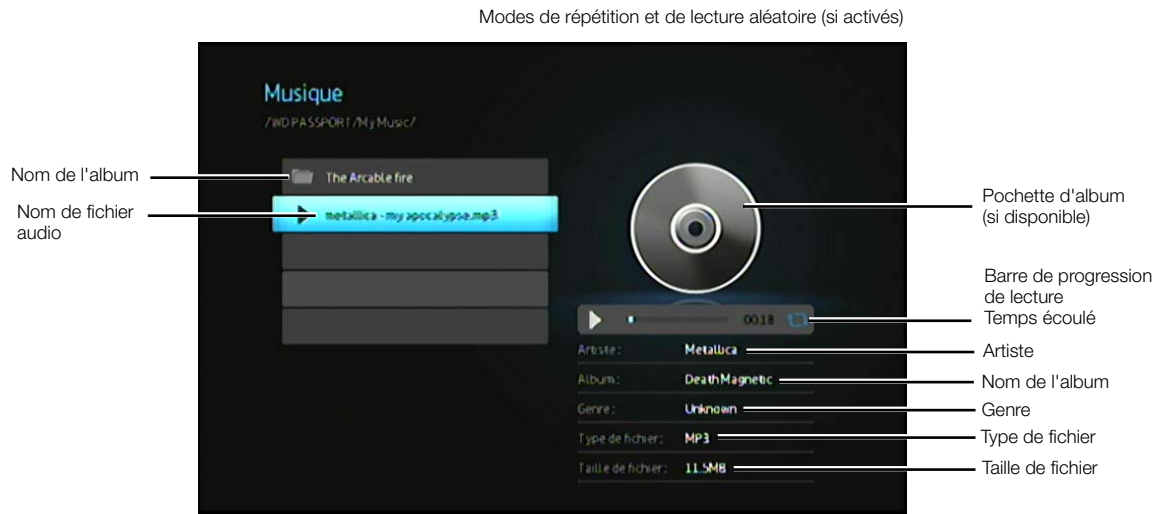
Modes de répétition et de lecture aléatoire (si activés)

Musique

/WD PASSPORT/My Music/

Nom de l'album

The Arcable fire

Nom de fichier audio

metallica - my apocalypse.mp3

Pochette d'album (si disponible)

Barre de progression de lecture

Temps écoulé

00:18

Artiste : Metallica

Artiste

Album : DeathMagnetic

Nom de l'album

Genre : Unknown

Genre

Type de fichier : MP3

Type de fichier

Taille de fichier : 11.5MB

Taille de fichier